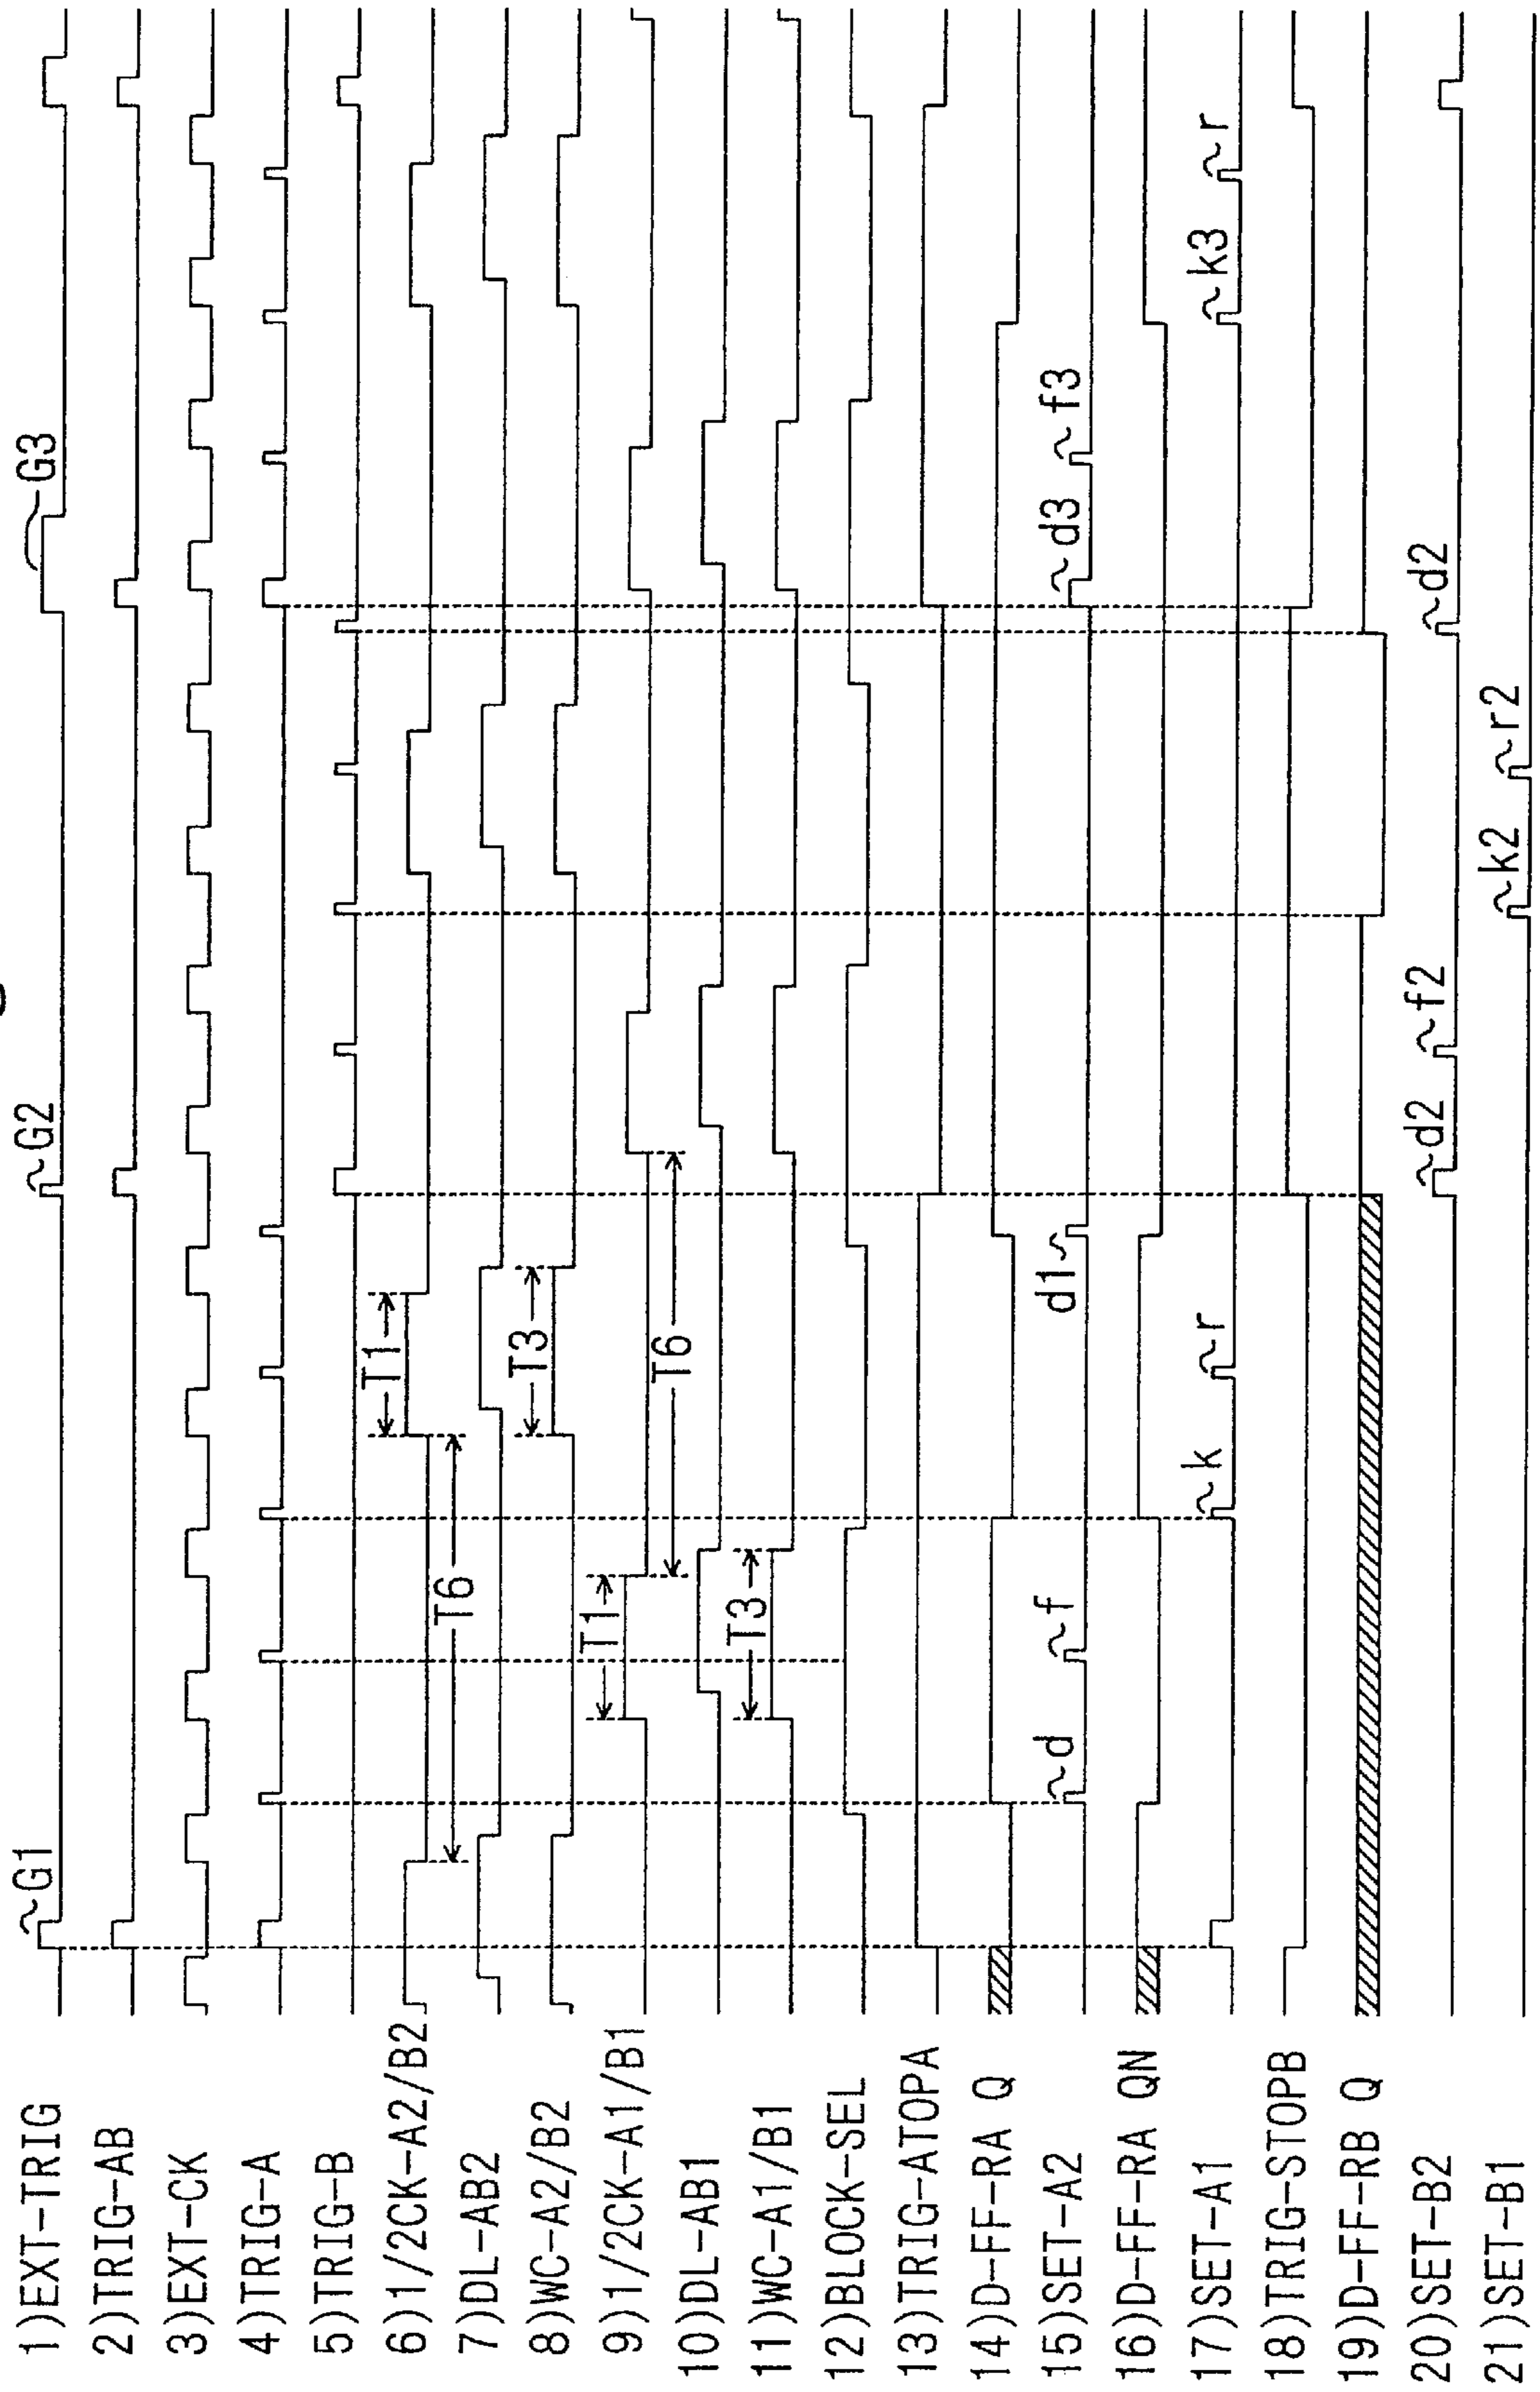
1)EXT-TRIG
2)TRIG-AB
3)EXT-CK
4)TRIG-A
5)TRIG-B
6)1/2CK-A2/B2
7)DL-AB2
8)WC-A2/B2
9)1/2CK-A1/B1
10)DL-AB1
11)WC-A1/B1
12)BLOCK-SEL
13)TRIG-ATOPA
14)D-FF-RA Q
15)SET-A2
16)D-FF-RA QN
17)SET-A1
18)TRIG-STOPB
19)D-FF-RB Q
20)SET-B2
21)SET-B1

G1
G2
G3
T6
T1
T3
T1
T3
T6
d
f
d1
d3
f3
k
r
k3
r
d2
f2
k2
r2
d2